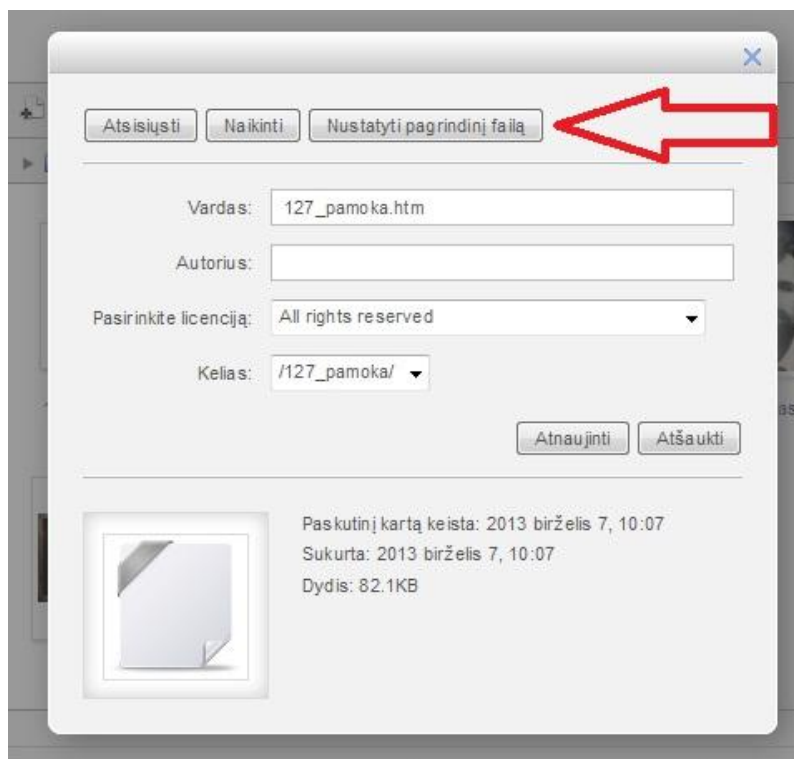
Atsisiųsti Naikinti Nustatyti pagrindinį failą

Vardas: 127_pamoka.htm

Autorius:

Pasirinkite licenciją: All rights reserved

Kelias: /127_pamoka/

Atnaujinti Atšaukti

Paskutinį kartą keista: 2013 birželis 7, 10:07
Sukurta: 2013 birželis 7, 10:07
Dydis: 82.1KB